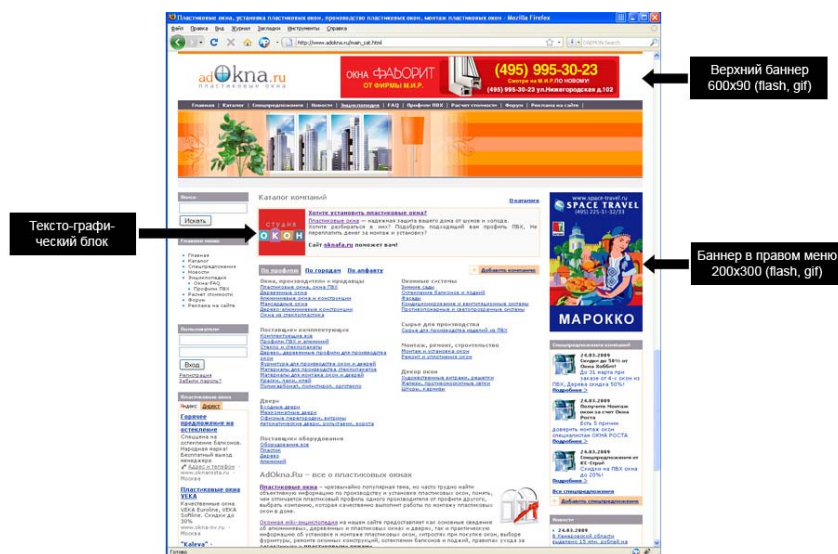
Пластиковые окна, установка пластиковых окон, производство пластиковых окон, монтаж пластиковых окон - Mozilla Firefox

Файл Правка Вид Журнал Закладки Инструменты Справка

http://www.adokna.ru/main_cat.html

adOkna.ru
пластиковые окна

ОКНА ФАВОРИТ
(495) 995-30-23
ОТ ФИРМЫ М.И.Р
(495) 995-30-23 ул.Нижегородская д.102

Главная | Каталог | Спецпредложения | Новости | Энциклопедия | FAQ | Профили ПВХ | Расчет стоимости | Форум | Реклама на сайте

Верхний баннер 600x90 (flash, gif)

Поиск
Искать

Главное меню
Главная
Каталог
Спецпредложения
Новости
Энциклопедия
Окна FAQ
Профили ПВХ
Расчет стоимости
Форум
Реклама на сайте

Каталог компаний

Хотите установить пластиковые окна?
Сайт okna.ru поможет вам!

Текстово-графический блок

SPACE TRAVEL
МАРОККО

Баннер в правом меню 200x300 (flash, gif)

По профилю По городам По алфавиту

Добавить компанию

Окна, производители и продавцы
Оконные системы
Поставщики комплектующих
Сырье для производства
Монтаж, ремонт, строительство
Декор окон
Двери
Поставщики оборудования

Вход
Регистрация
Забыли пароль?

Пластиковые окна

Горячее предложение на остекление

Спецпредложения компаний

23.03.2009
23.03.2009
23.03.2009

Все спецпредложения
Добавить спецпредложение

AdOkna.Ru — все о пластиковых окнах

Новости

Готово